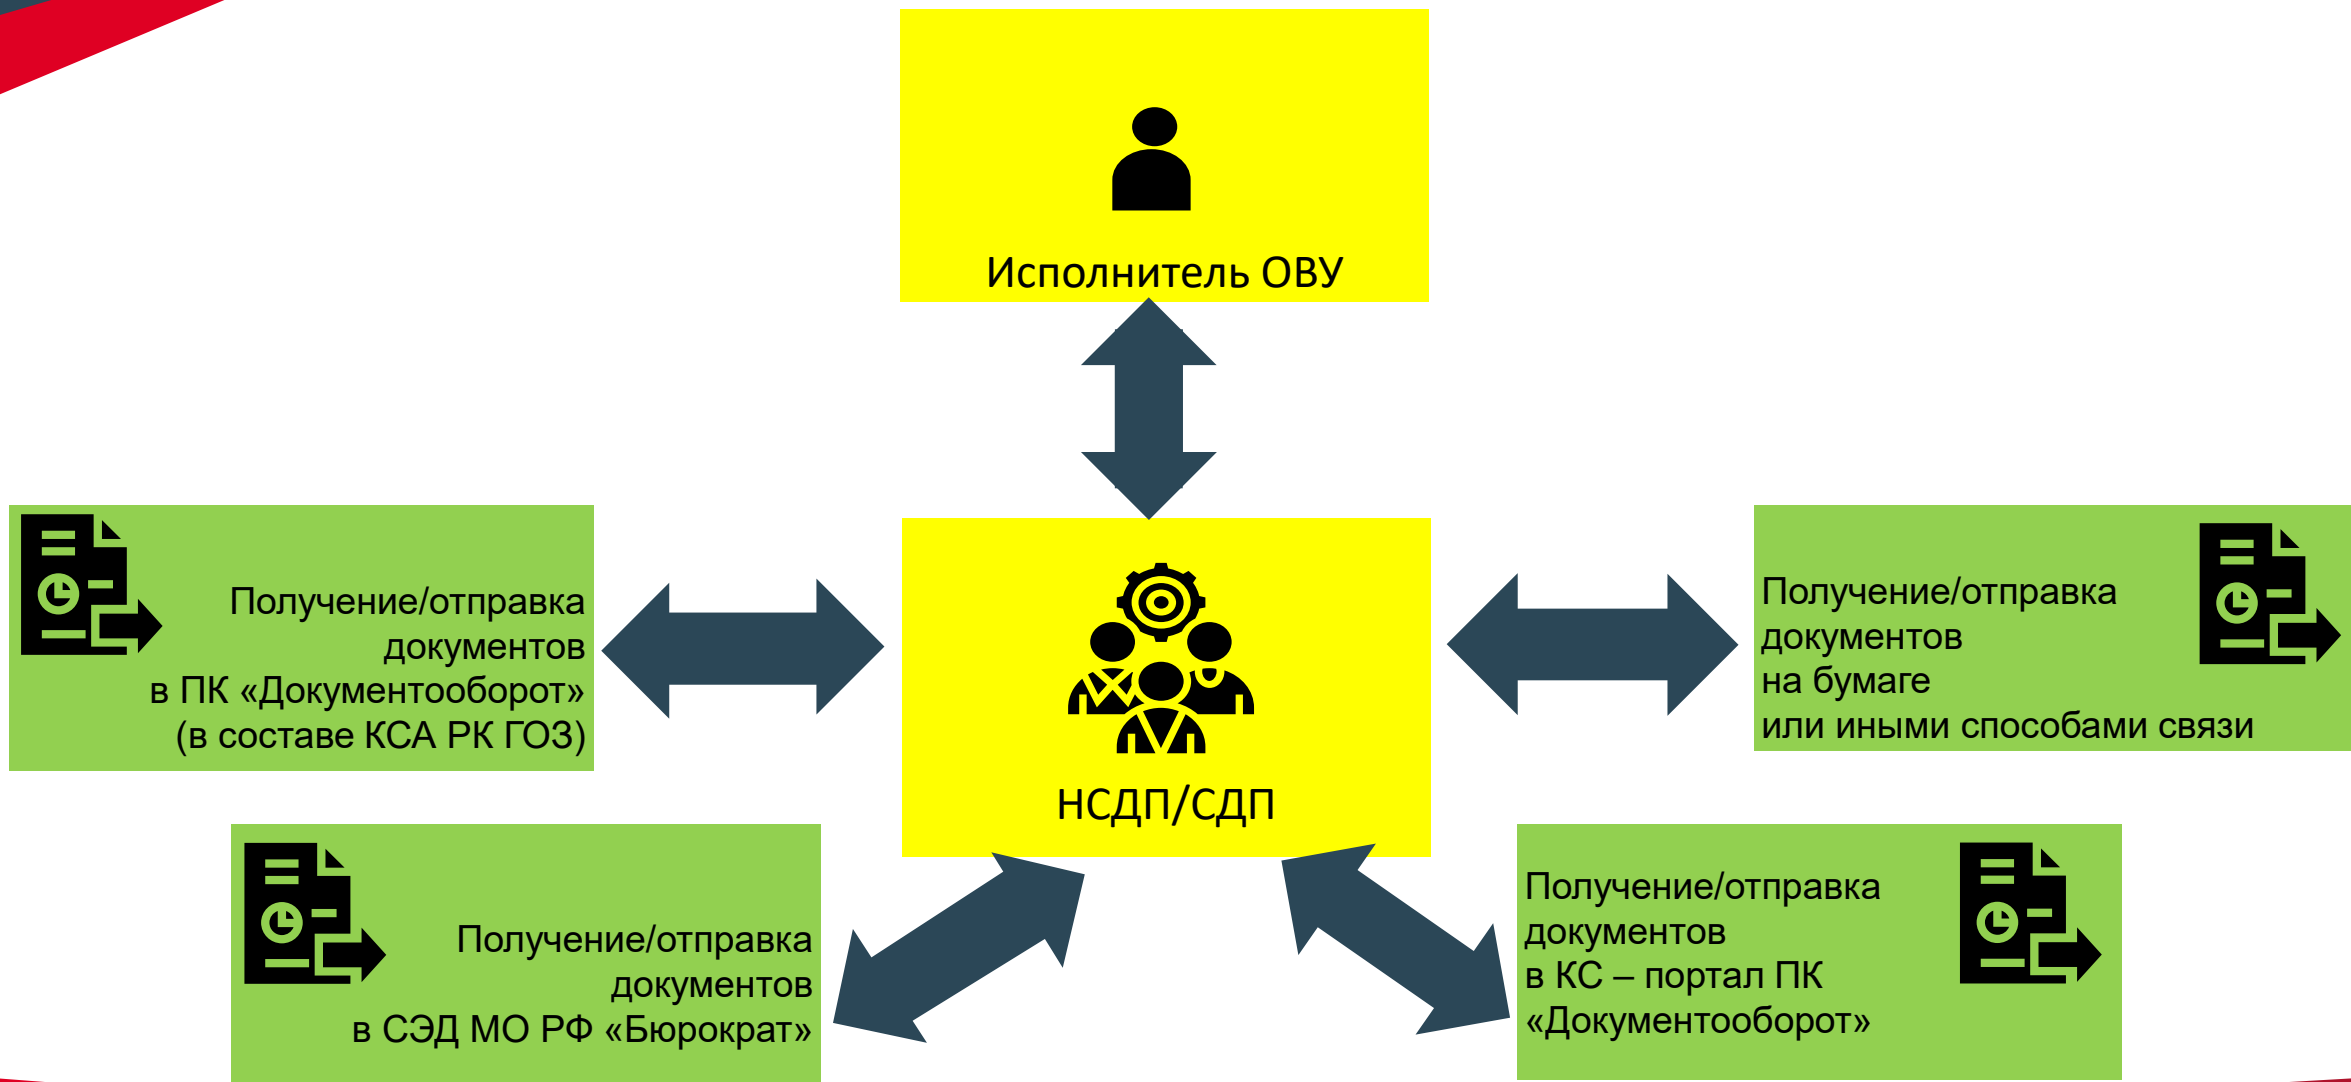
Исполнитель ОВУ

Получение/отправка документов в ПК «Документооборот» (в составе КСА РК ГОЗ)

НСДП/СДП

Получение/отправка документов на бумаге или иными способами связи

Получение/отправка документов в СЭД МО РФ «Бюрократ»

Получение/отправка документов в КС – портал ПК «Документооборот»